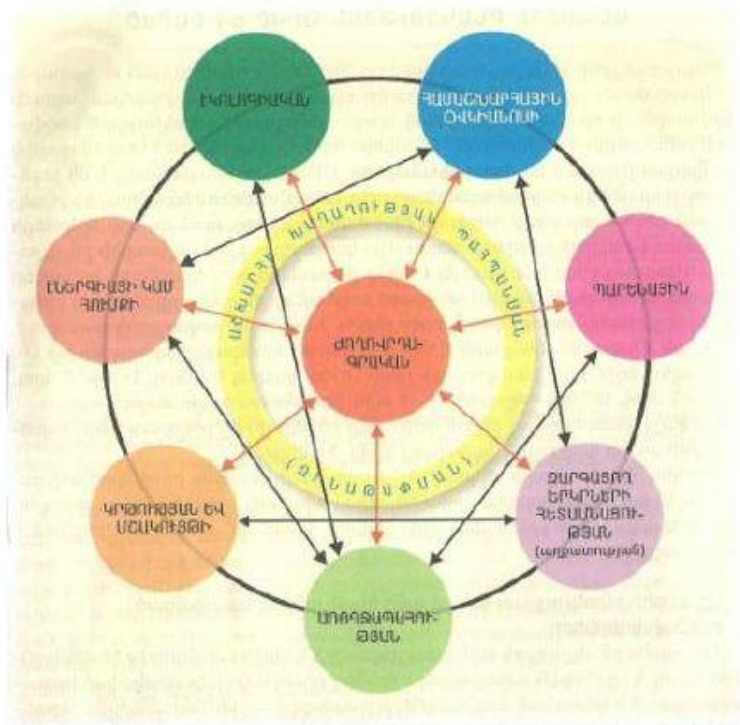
ԷԿՈԼՈԳԻԱԿԱՆ

ՀԱՄԱՇԽԱՐՀԱՅԻՆ ՕՎԿԻԱՆՈՍԻ

ԷՆԵՐԳԻԱՅԻ ԵՎ ՀՈՒՄՔԻ

ՊԱՐԵՆԱՅԻՆ

ԺՈՂՈՎՐԴԱԳՐԱԿԱՆ

ԿՐԹՈՒԹՅԱՆ ԵՎ ՄՇԱԿՈՒՅԹԻ

ԶԱՐԳԱՑՈՂ ԵՐԿՐՆԵՐԻ ՀԵՏԱՄՆԱՑՈՒԹՅԱՆ (աղքատության)

ԱՌՈՂՋԱՊԱՀՈՒԹՅԱՆ

ԽԱՂԱՂՈՒԹՅԱՆ ՊԱՀՊԱՆՄԱՆ (ԶԻՆԱԹԱՓՄԱՆ)